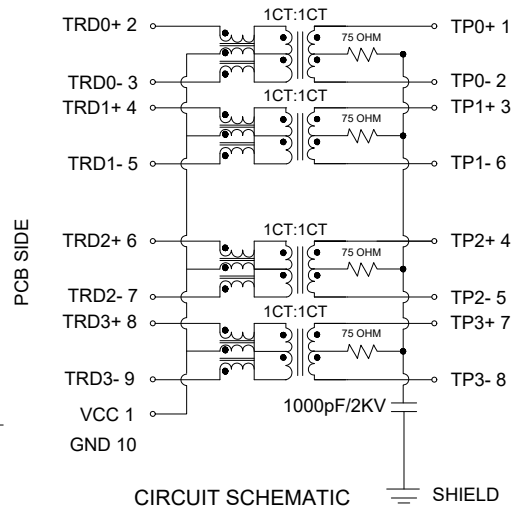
PCB SIDE

TRD0+ 2
TRD0- 3
TRD1+ 4
TRD1- 5
TRD2+ 6
TRD2- 7
TRD3+ 8
TRD3- 9
VCC 1
GND 10

1CT:1CT
75 OHM
1CT:1CT
75 OHM
1CT:1CT
75 OHM
1CT:1CT
75 OHM

TP0+ 1
TP0- 2
TP1+ 3
TP1- 6
TP2+ 4
TP2- 5
TP3+ 7
TP3- 8

1000pF/2KV

SHIELD

CIRCUIT SCHEMATIC